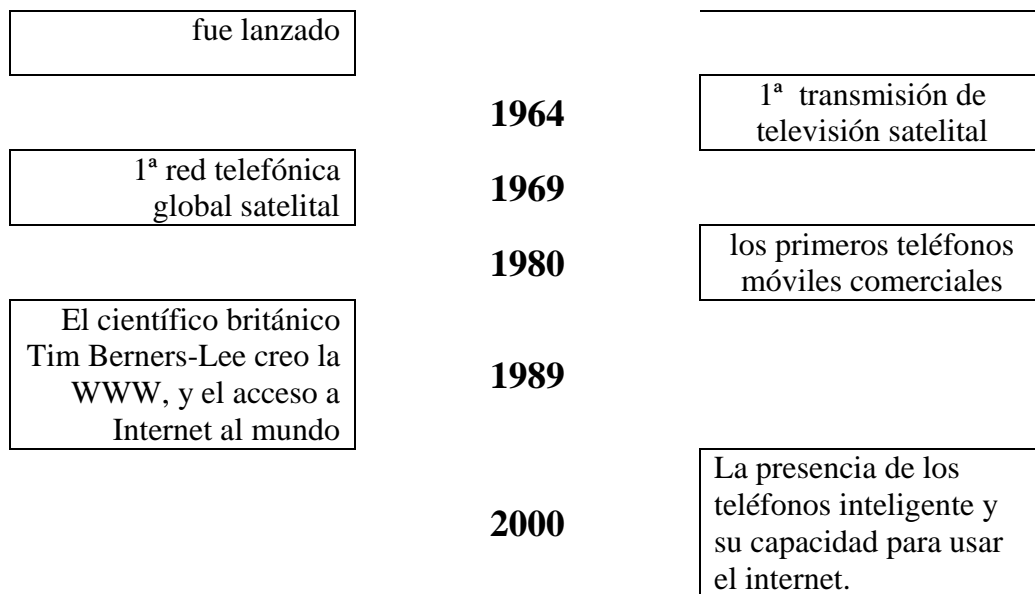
fue lanzado

1964

1ª transmisión de televisión satelital

1ª red telefónica global satelital

1969

1980

los primeros teléfonos móviles comerciales

El científico británico Tim Berners-Lee creo la WWW, y el acceso a Internet al mundo

1989

2000

La presencia de los teléfonos inteligente y su capacidad para usar el internet.